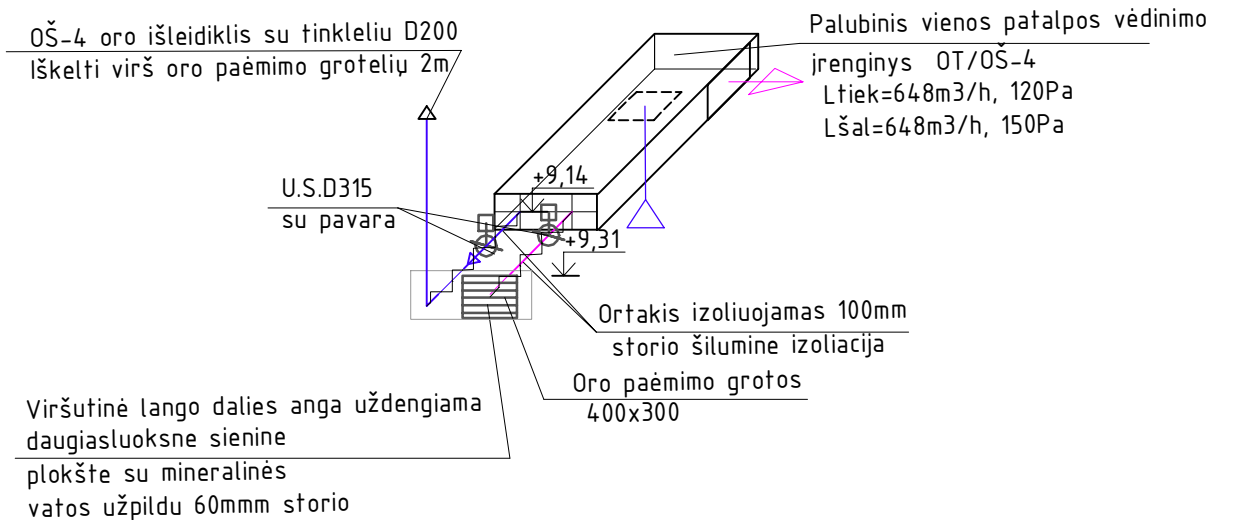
OŠ-4 oro išleidiklis su tinkleliu D200
Iškelti virš oro paėmimo grotelių 2m

Palubinis vienos patalpos vėdinimo
įrenginys OT/OŠ-4
Ltiek=648m3/h, 120Pa
Lšal=648m3/h, 150Pa

U.S.D315
su pavara

+9,14

+9,31

Ortakis izoliuojamas 100mm
storio šilumine izoliacija

Oro paėmimo grotos
400x300

Viršutinė lango dalies anga uždengiama
daugiasluoksne sienine
plokšte su mineralinės
vatos užpildu 60mmm storio